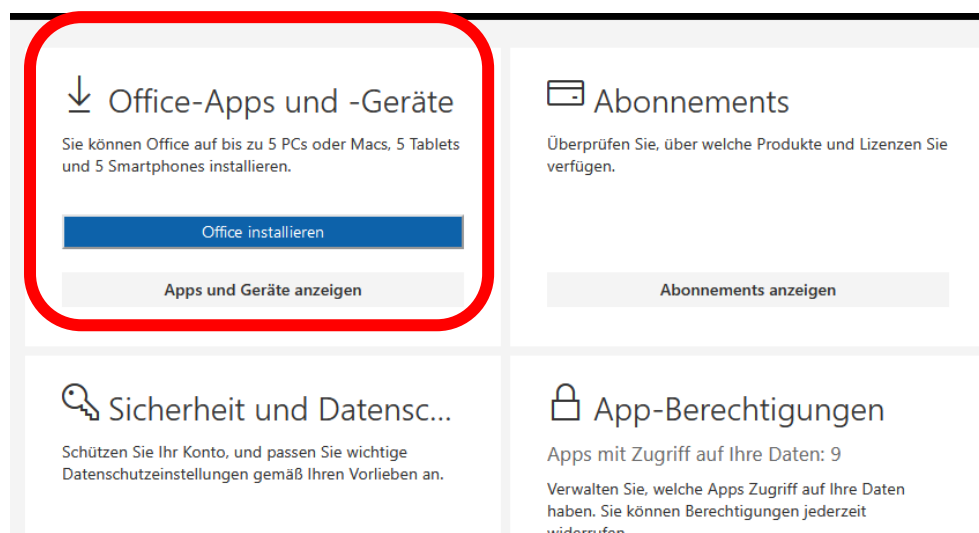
Office-Apps und -Geräte

Sie können Office auf bis zu 5 PCs oder Macs, 5 Tablets und 5 Smartphones installieren.

Office installieren

Apps und Geräte anzeigen

Abonnements

Überprüfen Sie, über welche Produkte und Lizenzen Sie verfügen.

Abonnements anzeigen

Sicherheit und Datensc...

Schützen Sie Ihr Konto, und passen Sie wichtige Datenschutzeinstellungen gemäß Ihren Vorlieben an.

App-Berechtigungen

Apps mit Zugriff auf Ihre Daten: 9

Verwalten Sie, welche Apps Zugriff auf Ihre Daten haben. Sie können Berechtigungen jederzeit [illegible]